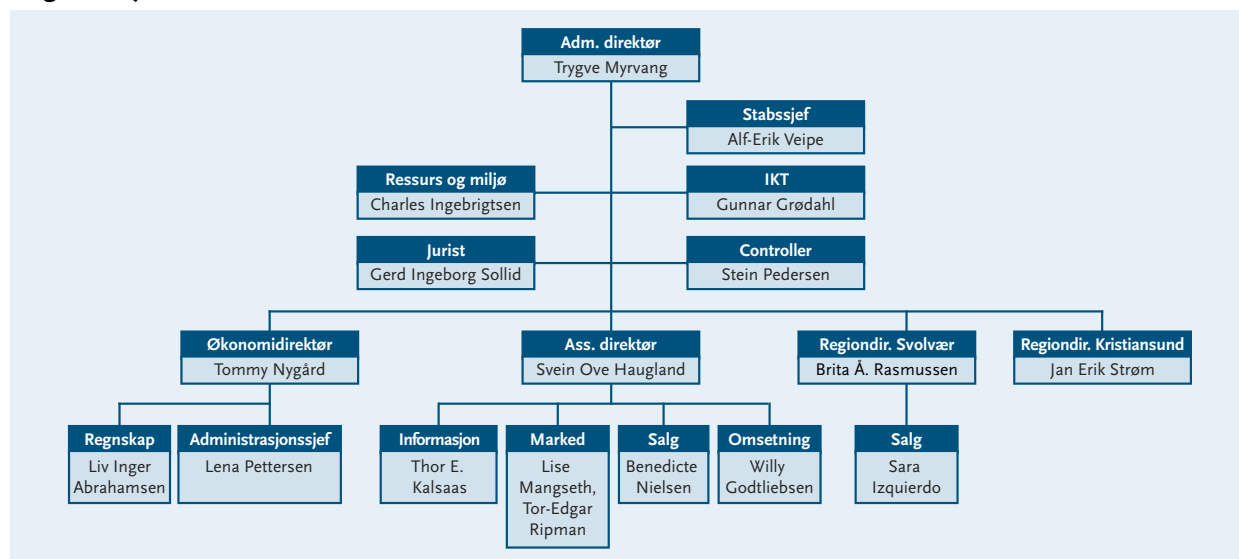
Adm. direktør
Trygve Myrvang

Stabssjef
Alf-Erik Veipe

Ressurs og miljø
Charles Ingebrigtsen

IKT
Gunnar Grødahl

Jurist
Gerd Ingeborg Sollid

Controller
Stein Pedersen

Økonomidirektør
Tommy Nygård

Ass. direktør
Svein Ove Haugland

Regiondir. Svolvær
Brita Å. Rasmussen

Regiondir. Kristiansund
Jan Erik Strøm

Regnskap
Liv Inger Abrahamsen

Administrasjonssjef
Lena Pettersen

Informasjon
Thor E. Kalsaas

Marked
Lise Mangseth, Tor-Edgar Ripman

Salg
Benedicte Nielsen

Omsetning
Willy Godtliebsen

Salg
Sara Izquierdo